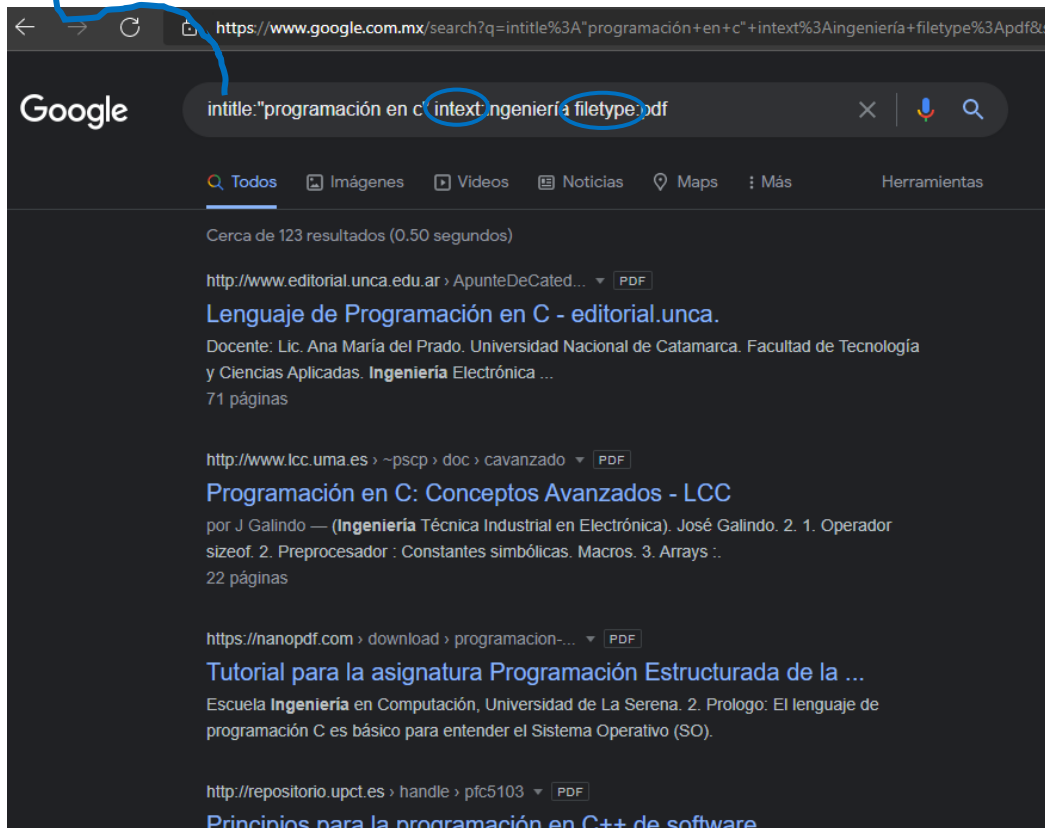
https://www.google.com.mx/search?q=intitle%3A"programación+en+c"+intext%3Aingeniería+filetype%3Apdf&s

Google

intitle:"programación en c" intext:ingeniería filetype:pdf

Todos Imágenes Videos Noticias Maps Más Herramientas

Cerca de 123 resultados (0.50 segundos)

http://www.editorial.unca.edu.ar › ApunteDeCated... PDF
Lenguaje de Programación en C - editorial.unca.
Docente: Lic. Ana María del Prado. Universidad Nacional de Catamarca. Facultad de Tecnología y Ciencias Aplicadas. Ingeniería Electrónica ...
71 páginas

http://www.lcc.uma.es › ~pscp › doc › cavanzado PDF
Programación en C: Conceptos Avanzados - LCC
por J Galindo — (Ingeniería Técnica Industrial en Electrónica). José Galindo. 2. 1. Operador sizeof. 2. Preprocesador : Constantes simbólicas. Macros. 3. Arrays :.
22 páginas

https://nanopdf.com › download › programacion-... PDF
Tutorial para la asignatura Programación Estructurada de la ...
Escuela Ingeniería en Computación, Universidad de La Serena. 2. Prologo: El lenguaje de programación C es básico para entender el Sistema Operativo (SO).

http://repositorio.upct.es › handle › pfc5103 PDF
Principios para la programación en C++ de software